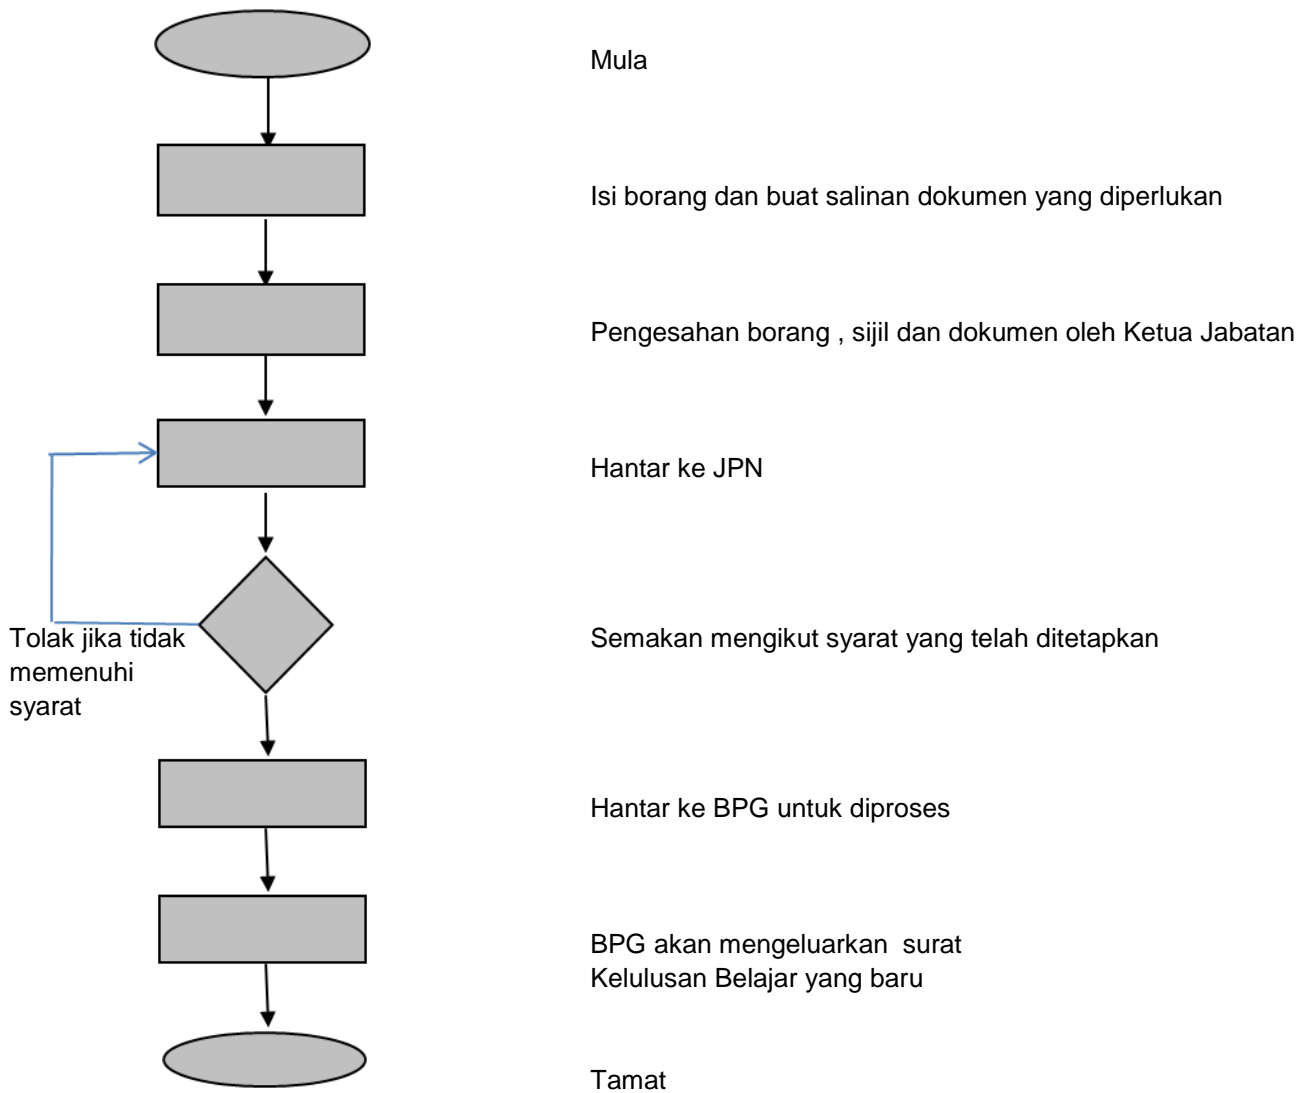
Mula

Isi borang dan buat salinan dokumen yang diperlukan

Pengesahan borang , sijil dan dokumen oleh Ketua Jabatan

Hantar ke JPN

Tolak jika tidak memenuhi syarat

Semakan mengikut syarat yang telah ditetapkan

Hantar ke BPG untuk diproses

BPG akan mengeluarkan surat Kelulusan Belajar yang baru

Tamat